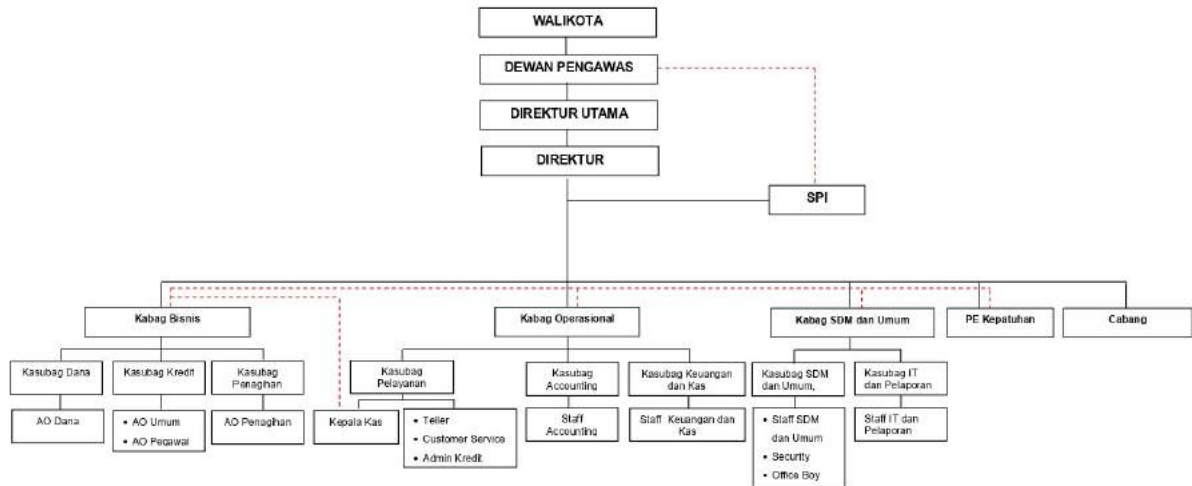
WALIKOTA

DEWAN PENGAWAS

DIREKTUR UTAMA

DIREKTUR

SPI

Kabag Bisnis

Kasubag Dana

AO Dana

Kasubag Kredit

• AO Umum
• AO Pegawai

Kasubag Penagihan

AO Penagihan

Kabag Operasional

Kasubag Pelayanan

Kepala Kas

• Teller
• Customer Service
• Admin Kredit

Kasubag Accounting

Staff Accounting

Kasubag Keuangan dan Kas

Staff Keuangan dan Kas

Kabag SDM dan Umum

Kasubag SDM dan Umum,

• Staff SDM dan Umum
• Security
• Office Boy

Kasubag IT dan Pelaporan

Staff IT dan Pelaporan

PE Kepatuhan

Cabang